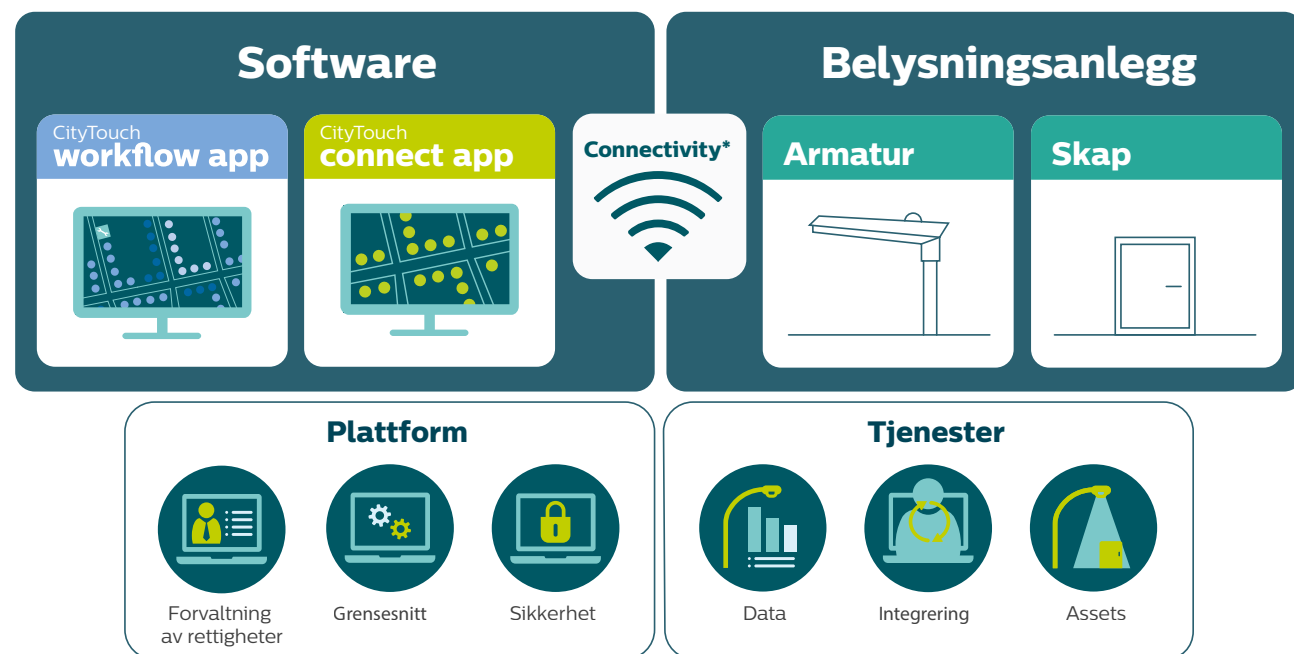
Software

CityTouch
workflow app

CityTouch
connect app

Connectivity*

Belysningsanlegg

Armatur

Skap

Plattform

Forvaltning av rettigheter

Grensesnitt

Sikkerhet

Tjenester

Data

Integrering

Assets